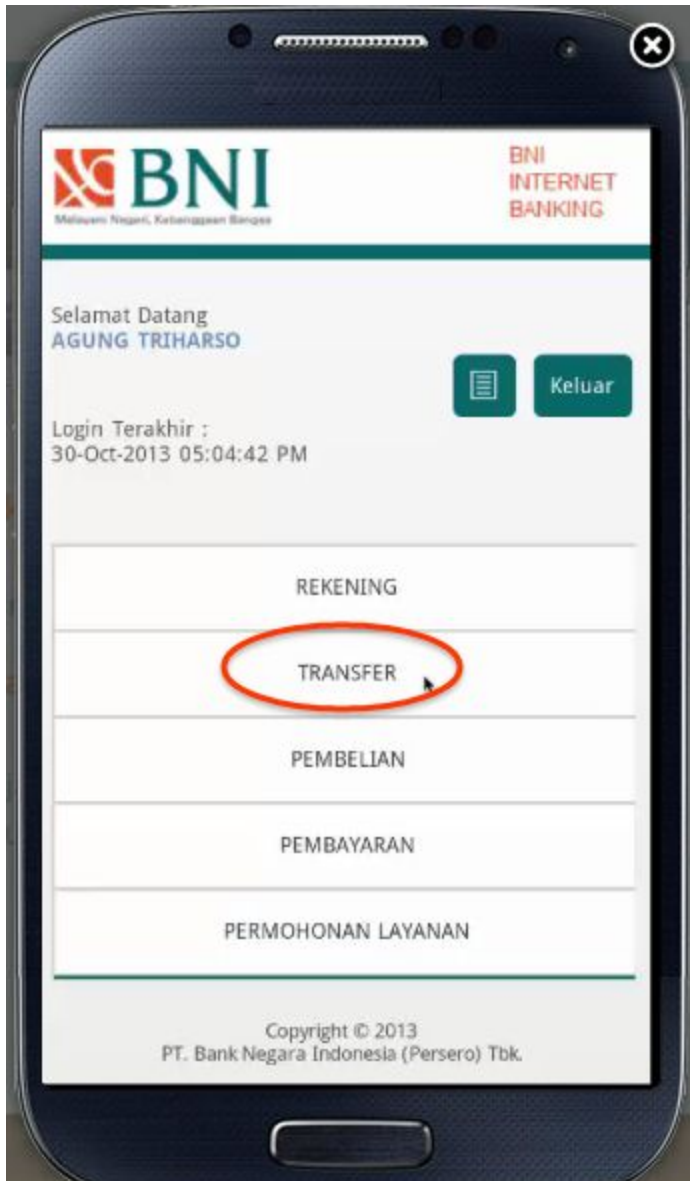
BNI
Melayani Negeri, Kebanggaan Bangsa

BNI
INTERNET
BANKING

Selamat Datang
AGUNG TRIHARSO

Keluar

Login Terakhir :
30-Oct-2013 05:04:42 PM

REKENING

TRANSFER

PEMBELIAN

PEMBAYARAN

PERMOHONAN LAYANAN

Copyright © 2013
PT. Bank Negara Indonesia (Persero) Tbk.